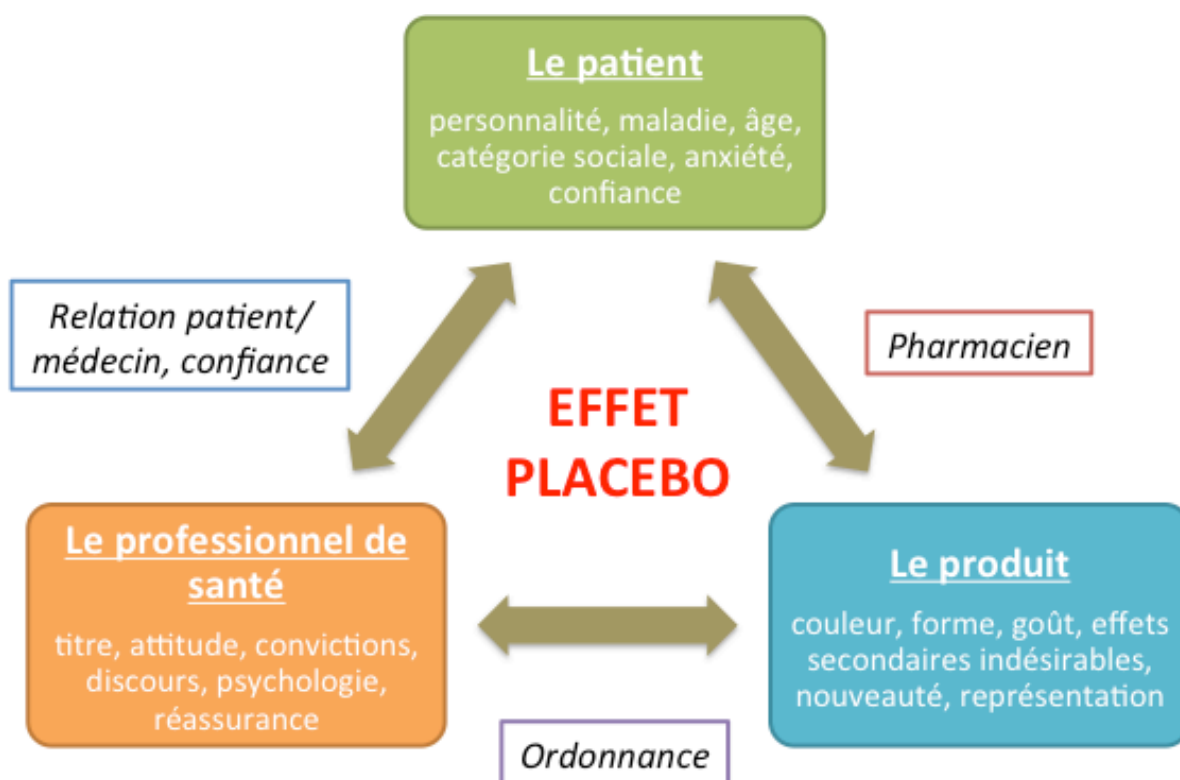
Le patient

personnalité, maladie, âge, catégorie sociale, anxiété, confiance

Relation patient/ médecin, confiance

Pharmacien

EFFET PLACEBO

Le professionnel de santé

titre, attitude, convictions, discours, psychologie, réassurance

Le produit

couleur, forme, goût, effets secondaires indésirables, nouveauté, représentation

Ordonnance